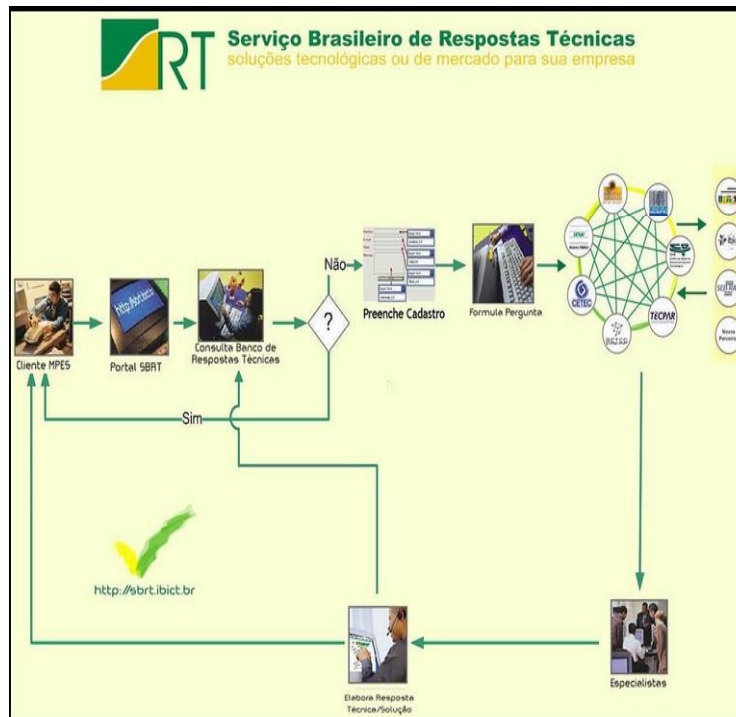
SBRT Serviço Brasileiro de Respostas Técnicas
soluções tecnológicas ou de mercado para sua empresa

Cliente MPES

Portal SBRT

Consulta Banco de Respostas Técnicas

?

Não

Sim

Preenche Cadastro

Formula Pergunta

CETEC

TECPAR

Especialistas

Elabora Resposta Técnica/Solução

http://sbrt.ibict.br